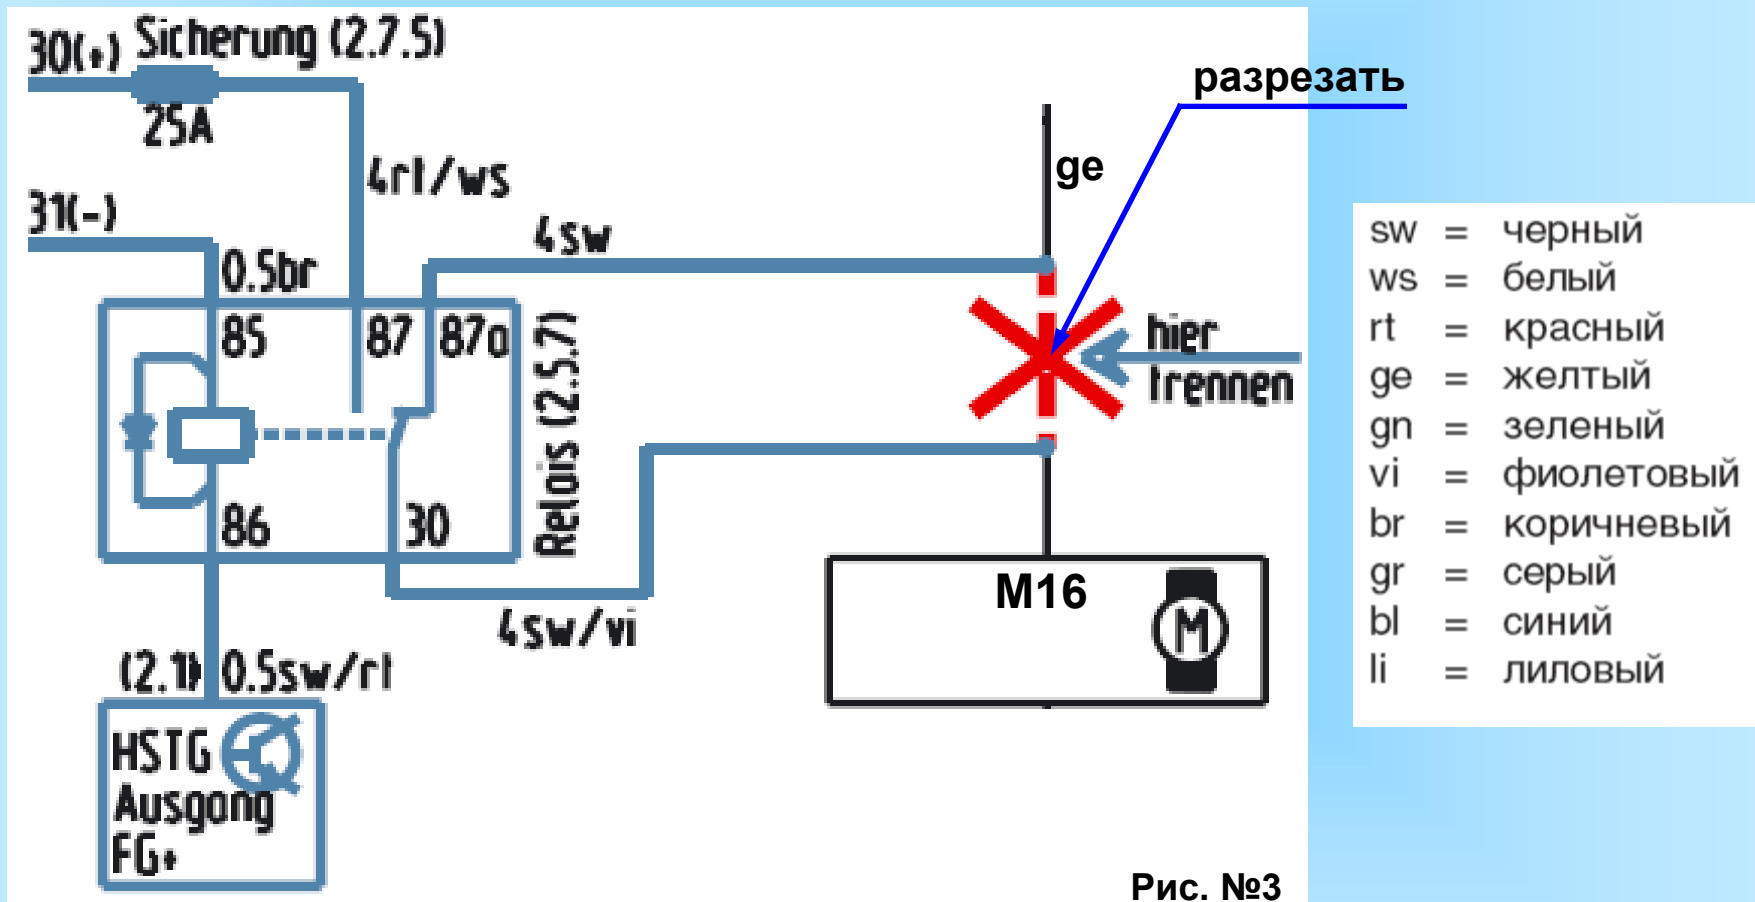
30(+) Sicherung (2.7.5)

25A

4rt/ws

31(-)

0.5br

4sw

разрезать

ge

85

87

87a

Relais (2.5.7)

hier trennen

86

30

4sw/vi

M16

(2.1) 0.5sw/rt

HSTG Ausgang FG+

Рис. №3

| | | |
|---|---|---|
| sw | = | черный |
| ws | = | белый |
| rt | = | красный |
| ge | = | желтый |
| gn | = | зеленый |
| vi | = | фиолетовый |
| br | = | коричневый |
| gr | = | серый |
| bl | = | синий |
| li | = | лиловый |